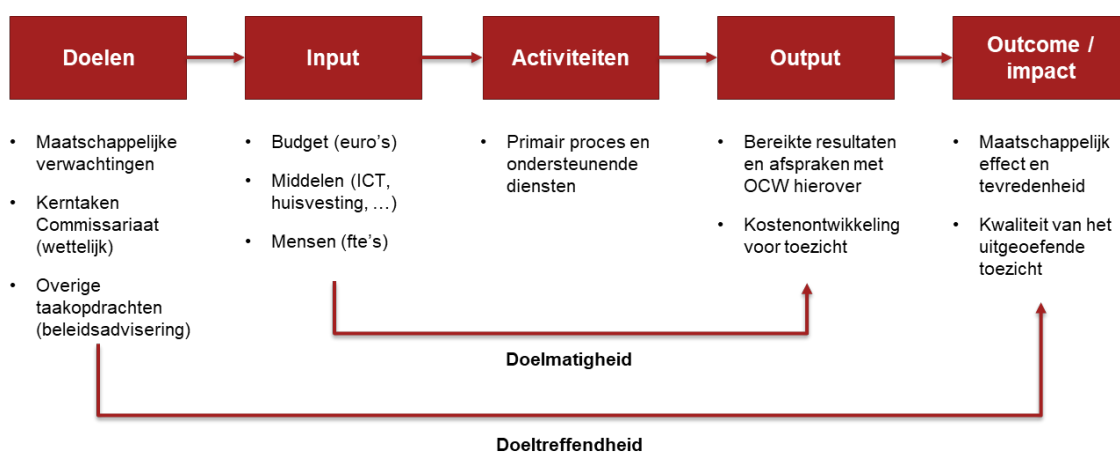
Doelen

Input

Activiteiten

Output

Outcome / impact

• Maatschappelijke verwachtingen
• Kerntaken Commissariaat (wettelijk)
• Overige taakopdrachten (beleidsadvisering)

• Budget (euro's)
• Middelen (ICT, huisvesting, …)
• Mensen (fte's)

• Primair proces en ondersteunende diensten

• Bereikte resultaten en afspraken met OCW hierover
• Kostenontwikkeling voor toezicht

• Maatschappelijk effect en tevredenheid
• Kwaliteit van het uitgeoefende toezicht

Doelmatigheid

Doeltreffendheid